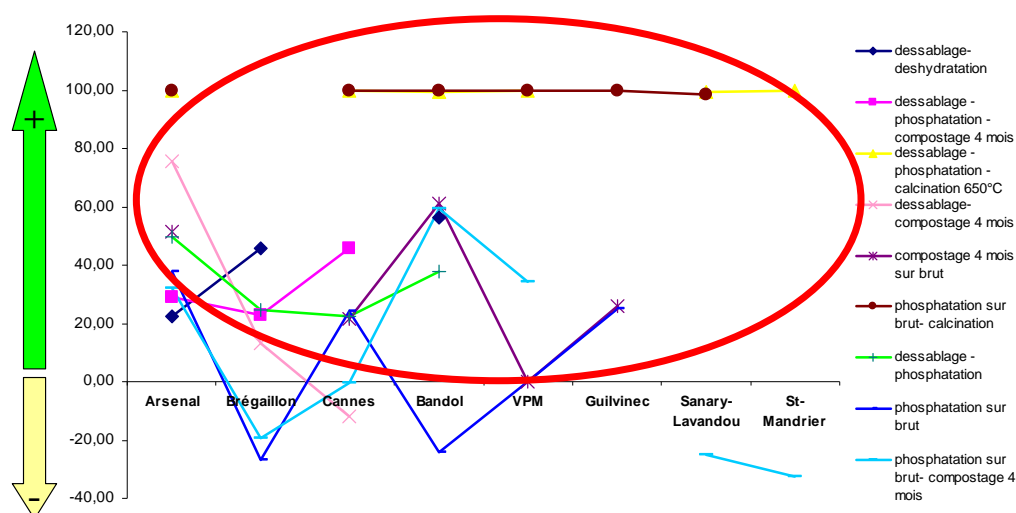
+

-

120,00
100,00
80,00
60,00
40,00
20,00
0,00
-20,00
-40,00

Arsenal
Brégaillon
Cannes
Bandol
VPM
Guilvinec
Sanary-Lavandou
St-Mandrier

dessablage-deshydratation
dessablage - phosphatation - compostage 4 mois
dessablage - phosphatation - calcination 650°C
dessablage-compostage 4 mois
compostage 4 mois sur brut
phosphatation sur brut- calcination
dessablage - phosphatation
phosphatation sur brut
phosphatation sur brut- compostage 4 mois